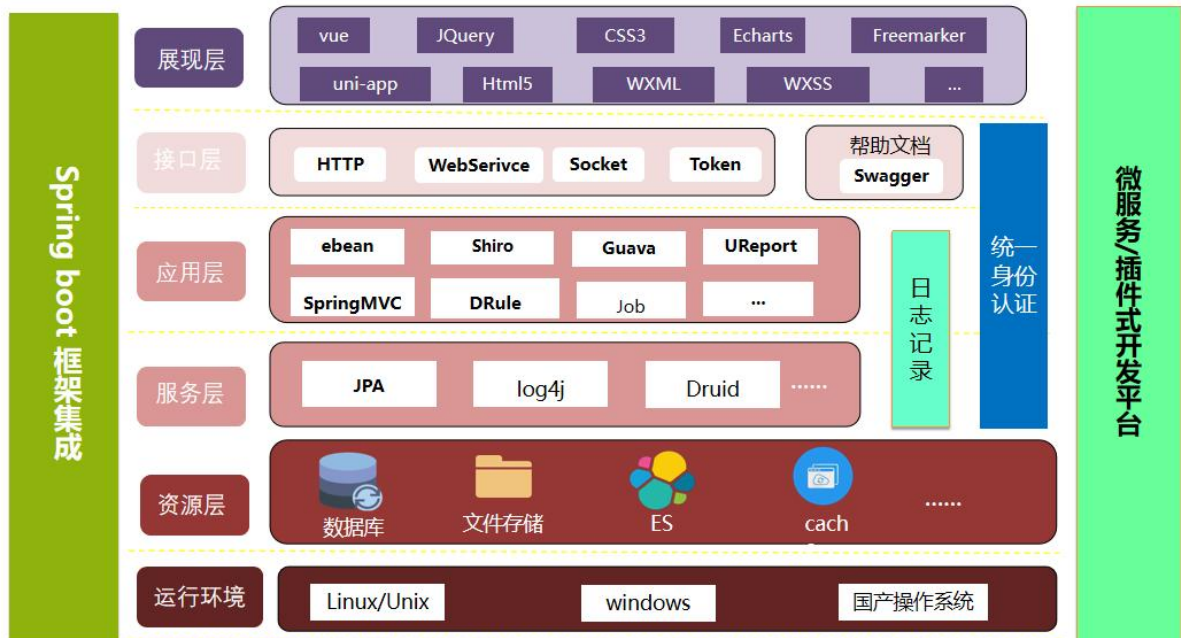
Spring boot 框架集成

展现层

vue
JQuery
CSS3
Echarts
Freemarker
uni-app
Html5
WXML
WXSS
...

接口层

HTTP
WebSerivce
Socket
Token

帮助文档
Swagger

应用层

ebean
Shiro
Guava
UReport
SpringMVC
DRule
Job
...

日志记录

统一身份认证

服务层

JPA
log4j
Druid
......

资源层

数据库
文件存储
ES
cach
......

运行环境

Linux/Unix
windows
国产操作系统

微服务/插件式开发平台